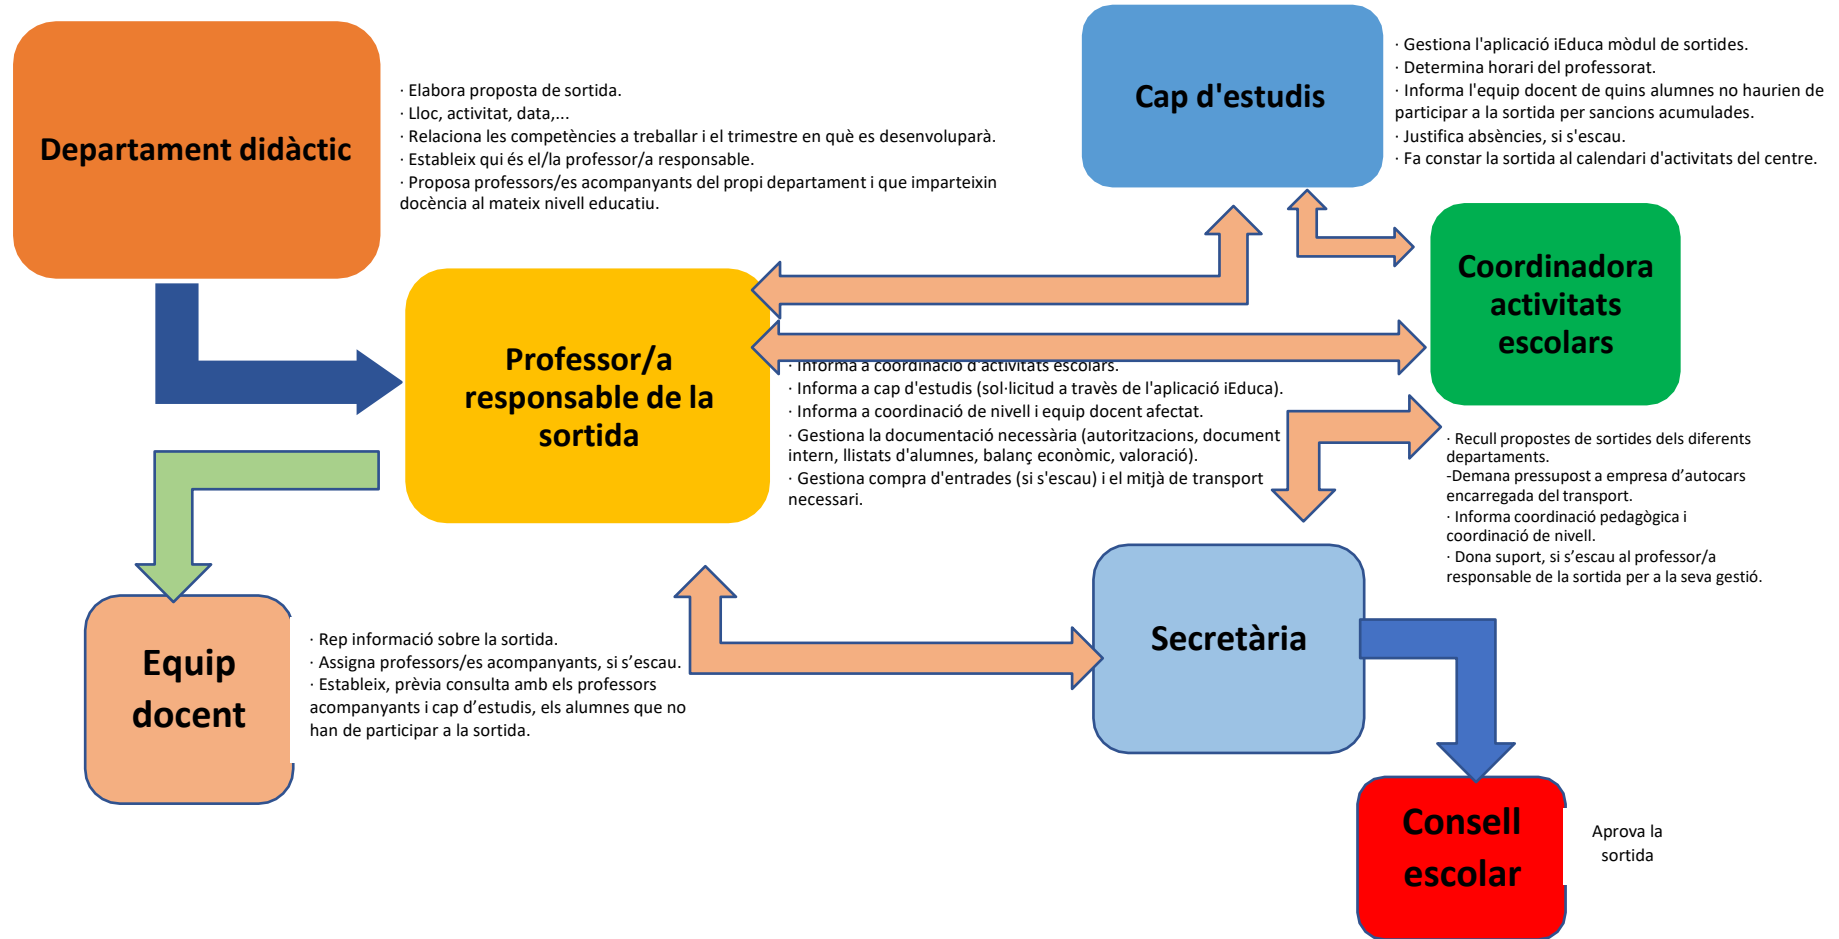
Departament didàctic

· Elabora proposta de sortida.
· Lloc, activitat, data,...
· Relaciona les competències a treballar i el trimestre en què es desenvoluparà.
· Estableix qui és el/la professor/a responsable.
· Proposa professors/es acompanyants del propi departament i que imparteixin docència al mateix nivell educatiu.

Cap d'estudis

· Gestiona l'aplicació iEduca mòdul de sortides.
· Determina horari del professorat.
· Informa l'equip docent de quins alumnes no haurien de participar a la sortida per sancions acumulades.
· Justifica absències, si s'escau.
· Fa constar la sortida al calendari d'activitats del centre.

Coordinadora activitats escolars

Professor/a responsable de la sortida

· Informa a coordinació d'activitats escolars.
· Informa a cap d'estudis (sol·licitud a través de l'aplicació iEduca).
· Informa a coordinació de nivell i equip docent afectat.
· Gestiona la documentació necessària (autoritzacions, document intern, llistats d'alumnes, balanç econòmic, valoració).
· Gestiona compra d'entrades (si s'escau) i el mitjà de transport necessari.

· Recull propostes de sortides dels diferents departaments.
-Demana pressupost a empresa d'autocars encarregada del transport.
· Informa coordinació pedagògica i coordinació de nivell.
· Dona suport, si s'escau al professor/a responsable de la sortida per a la seva gestió.

Equip docent

· Rep informació sobre la sortida.
· Assigna professors/es acompanyants, si s'escau.
· Estableix, prèvia consulta amb els professors acompanyants i cap d'estudis, els alumnes que no han de participar a la sortida.

Secretària

Consell escolar

Aprova la sortida